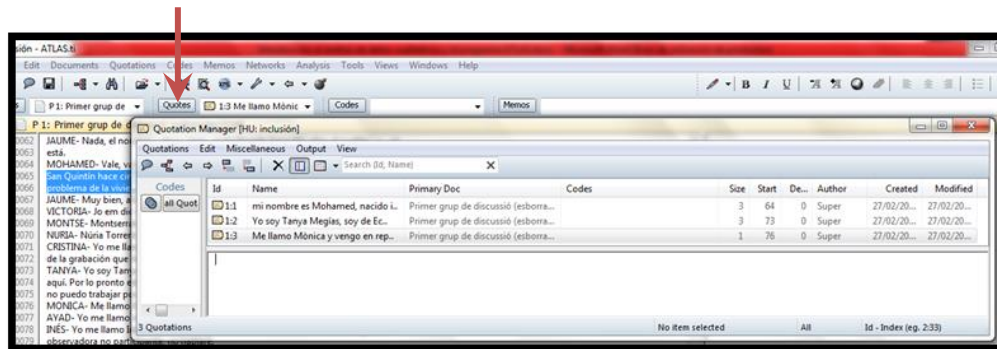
sión - ATLAS.ti

Edit Documents Quotations Codes Memos Networks Analysis Tools Views Windows Help

P 1: Primer grup de | Quotes | 1:3 Me llamo Mónic | Codes | Memos

P 1: Primer grup de

0062 JAUME- Nada, el no
0063 está.
0064 MOHAMED- Vale, va
0065 San Quintín hace cr
0066 problema de la vivie
0067 JAUME- Muy bien, a
0068 VICTORIA- Jo em di
0069 MONTSE- Montsem
0070 NURIA- Núria Torrel
0071 CRISTINA- Yo me ll
0072 de la grabación que
0073 TANYA- Yo soy Tany
0074 aquí. Por lo pronto e
0075 no puedo trabajar p
0076 MONICA- Me llamo
0077 AYAD- Yo me llamo
0078 INÉS- Yo me llamo I
0079 observadora no par

Quotation Manager [HU: inclusión]

Quotations Edit Miscellaneous Output View

Search (Id, Name)

Codes
All Quot

| Id | Name | Primary Doc | Codes | Size | Start | De... | Author | Created | Modified |
|---|---|---|---|---|---|---|---|---|---|
| 1:1 | mi nombre es Mohamed, nacido i... | Primer grup de discussió (esborra... | | 3 | 64 | 0 | Super | 27/02/20... | 27/02/20... |
| 1:2 | Yo soy Tanya Megías, soy de Ec... | Primer grup de discussió (esborra... | | 3 | 73 | 0 | Super | 27/02/20... | 27/02/20... |
| 1:3 | Me llamo Mònica y vengo en rep... | Primer grup de discussió (esborra... | | 1 | 76 | 0 | Super | 27/02/20... | 27/02/20... |

3 Quotations | No item selected | All | Id - Index (eg. 2:33)